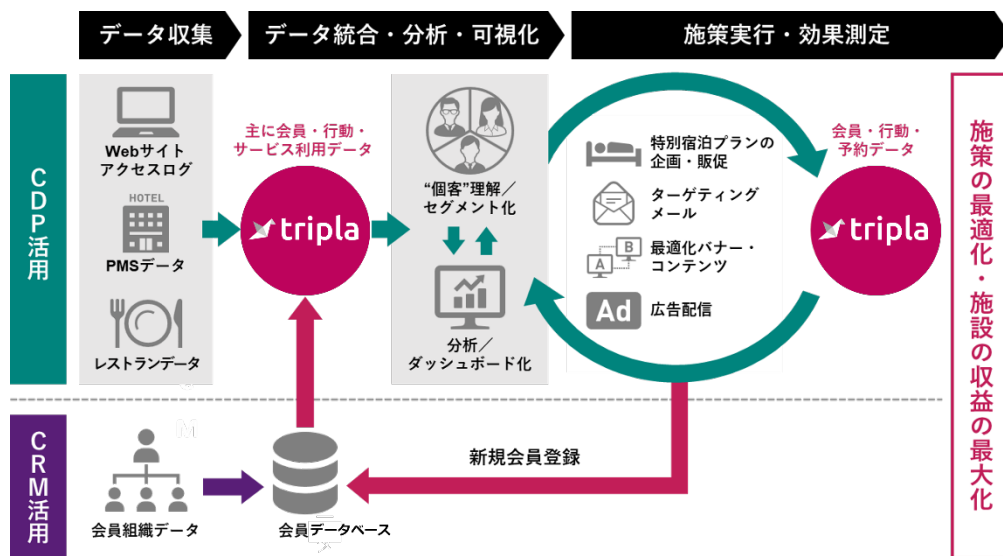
データ収集

データ統合・分析・可視化

施策実行・効果測定

CDP活用

Webサイト
アクセスログ

HOTEL

PMSデータ

レストランデータ

主に会員・行動・
サービス利用データ

tripla

"個客"理解／
セグメント化

分析／
ダッシュボード化

特別宿泊プランの
企画・販促

ターゲティング
メール

A B

最適化バナー・
コンテンツ

Ad

広告配信

会員・行動・
予約データ

tripla

施策の最適化・施設の収益の最大化

CRM活用

会員組織データ

新規会員登録

会員データベース